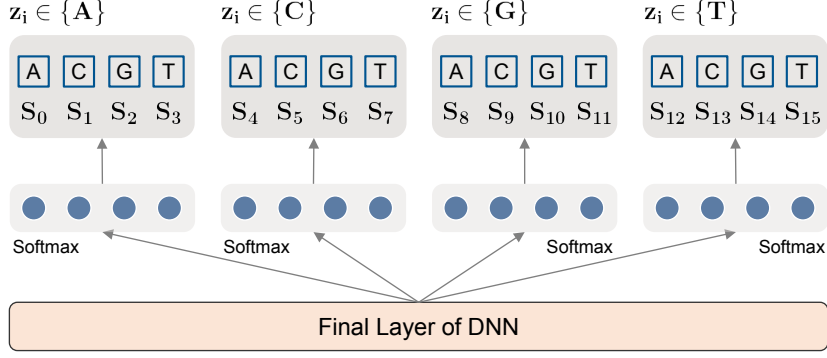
$\mathbf{z_i} \in \{\mathbf{A}\}$

A C G T

$S_0$ $S_1$ $S_2$ $S_3$

$\mathbf{z_i} \in \{\mathbf{C}\}$

A C G T

$S_4$ $S_5$ $S_6$ $S_7$

$\mathbf{z_i} \in \{\mathbf{G}\}$

A C G T

$S_8$ $S_9$ $S_{10}$ $S_{11}$

$\mathbf{z_i} \in \{\mathbf{T}\}$

A C G T

$S_{12}$ $S_{13}$ $S_{14}$ $S_{15}$

Softmax

Softmax

Softmax

Softmax

Final Layer of DNN